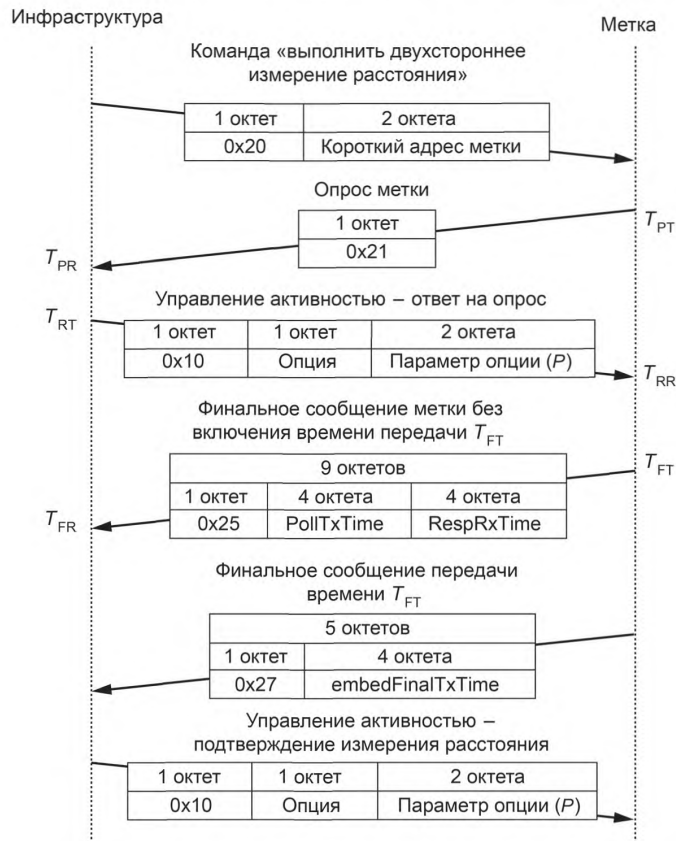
Инфраструктура

Метка

Команда «выполнить двухстороннее измерение расстояния»

| 1 октет | 2 октета |
|---|---|
| 0x20 | Короткий адрес метки |

Опрос метки

| 1 октет |
|---|
| 0x21 |

$T_{PT}$

$T_{PR}$

Управление активностью – ответ на опрос

$T_{RT}$

| 1 октет | 1 октет | 2 октета |
|---|---|---|
| 0x10 | Опция | Параметр опции ($P$) |

$T_{RR}$

Финальное сообщение метки без включения времени передачи $T_{FT}$

$T_{FT}$

| 9 октетов | | |
|---|---|---|
| 1 октет | 4 октета | 4 октета |
| 0x25 | PollTxTime | RespRxTime |

$T_{FR}$

Финальное сообщение передачи времени $T_{FT}$

| 5 октетов | |
|---|---|
| 1 октет | 4 октета |
| 0x27 | embedFinalTxTime |

Управление активностью – подтверждение измерения расстояния

| 1 октет | 1 октет | 2 октета |
|---|---|---|
| 0x10 | Опция | Параметр опции ($P$) |